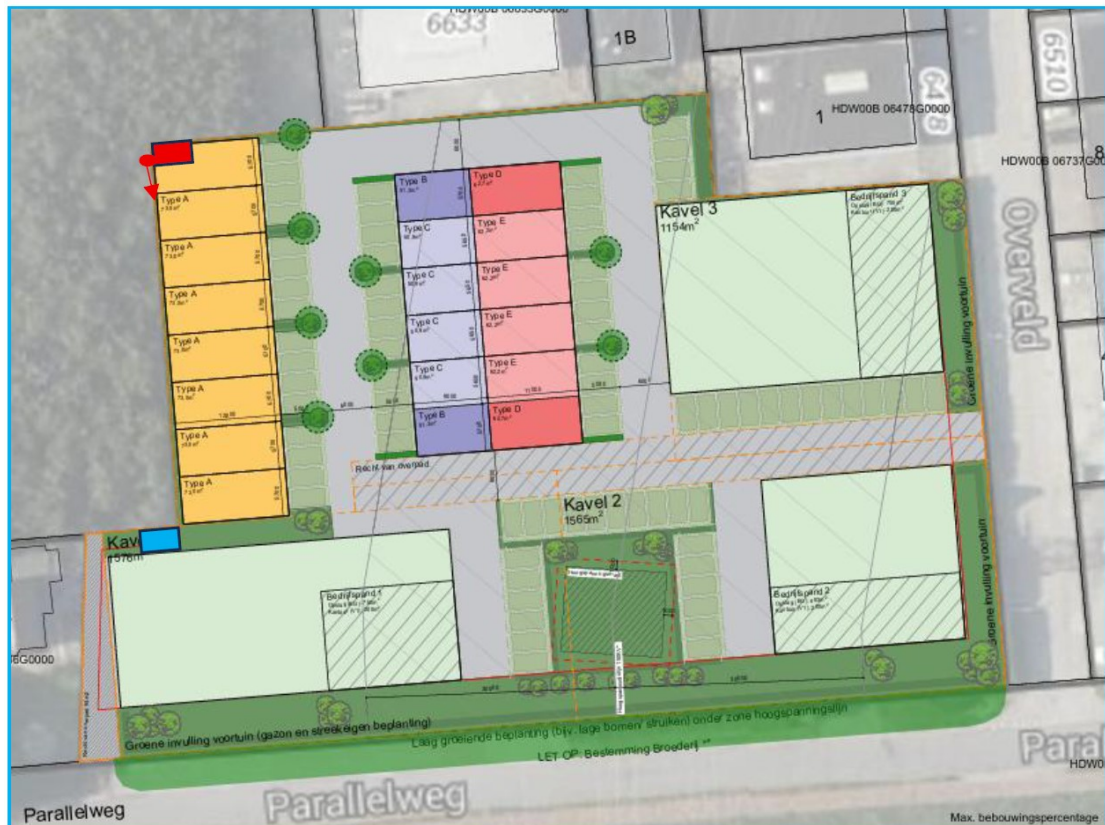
HDW00B 06633G0000
6633
1B
6520
648
1
HDW00B 06478G0000
HDW00B 06737G0000
8
Overveld
Type A
Type A
Type A
Type A
Type A
Type A
Type A
Type A
Type B
Type C
Type C
Type C
Type C
Type B
Type D
Type E
Type E
Type E
Type E
Type D
Kavel 3
$1154m^2$
Bedrijfspand 3
Groene invulling voortuin
Recht van overpad
Kavel 2
$1565m^2$
Kav
$1576m^2$
Bedrijfspand 1
Bedrijfspand 2
Groene invulling voortuin
G0000
Groene invulling voortuin (gazon en streekeigen beplanting)
Laag groeiende beplanting (bijv. lage bomen/ struiken) onder zone hoogspanningslijn
LET OP: Bestemming Broederij **
Parallelweg
Parallelweg
Paral
HDW0
Max. bebouwingspercentage